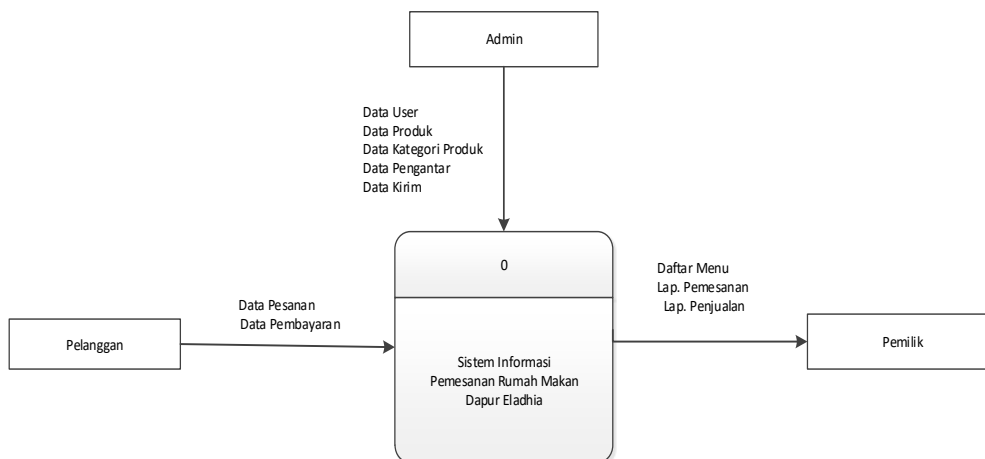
Admin

Data User
Data Produk
Data Kategori Produk
Data Pengantar
Data Kirim

0

Daftar Menu
Lap. Pemesanan
Lap. Penjualan

Data Pesanan
Data Pembayaran

Pelanggan

Sistem Informasi
Pemesanan Rumah Makan
Dapur Eladhia

Pemilik